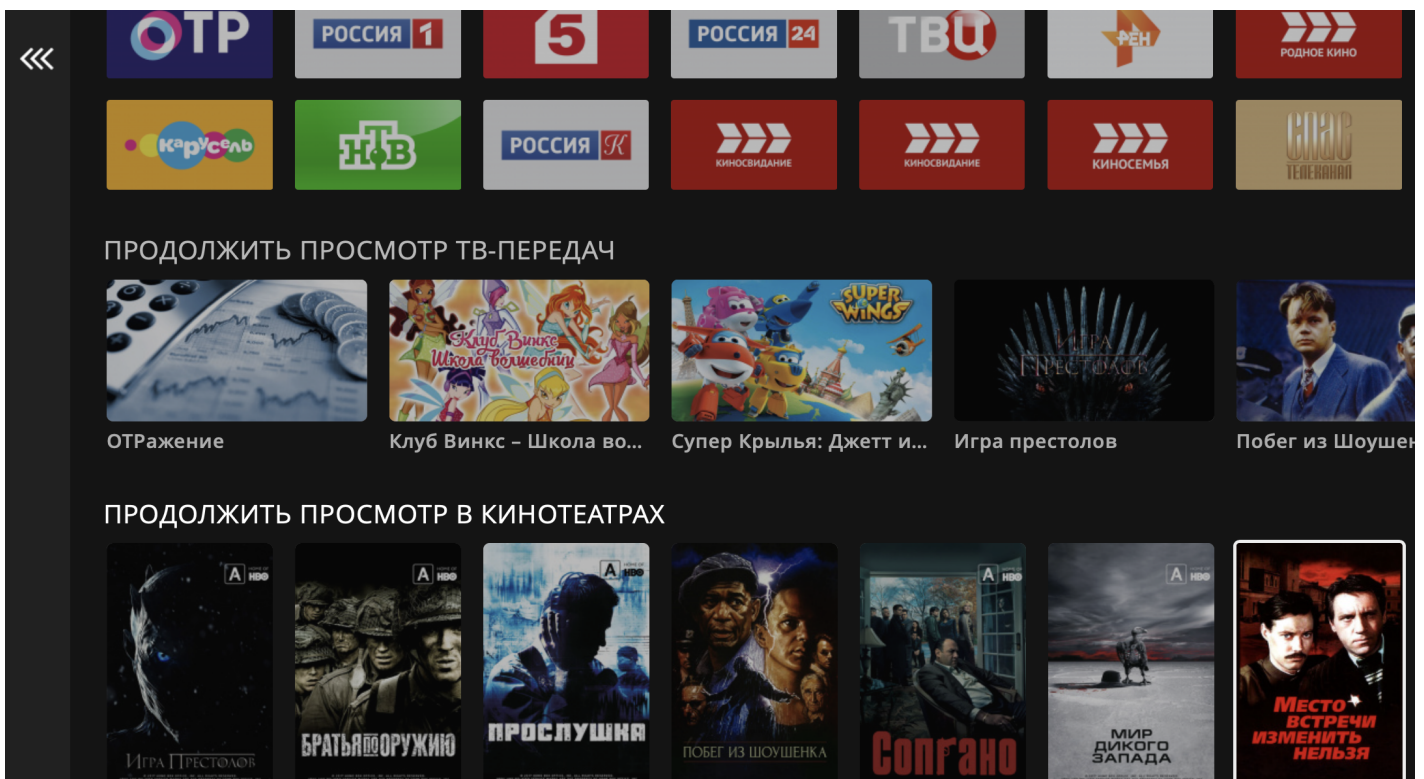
«««

ОТР

РОССИЯ 1

5

РОССИЯ 24

ТВЦ

РЕН

РОДНОЕ КИНО

карусель

НТВ

РОССИЯ К

КИНОСВИДАНИЕ

КИНОСВИДАНИЕ

КИНОСЕМЬЯ

СПАС ТЕЛЕКАНАЛ

ПРОДОЛЖИТЬ ПРОСМОТР ТВ-ПЕРЕДАЧ

Клуб Винкс Школа волшебниц

SUPER WINGS

Игра Престолов

ОТРажение

Клуб Винкс – Школа во...

Супер Крылья: Джетт и...

Игра престолов

Побег из Шоушен

ПРОДОЛЖИТЬ ПРОСМОТР В КИНОТЕАТРАХ

A HBO

A HBO

A HBO

A HBO

A HBO

Игра Престолов

БРАТЬЯ ПО ОРУЖИЮ

ПРОСЛУШКА

ПОБЕГ ИЗ ШОУШЕНКА

Сопрано

МИР ДИКОГО ЗАПАДА

Место встречи изменить нельзя